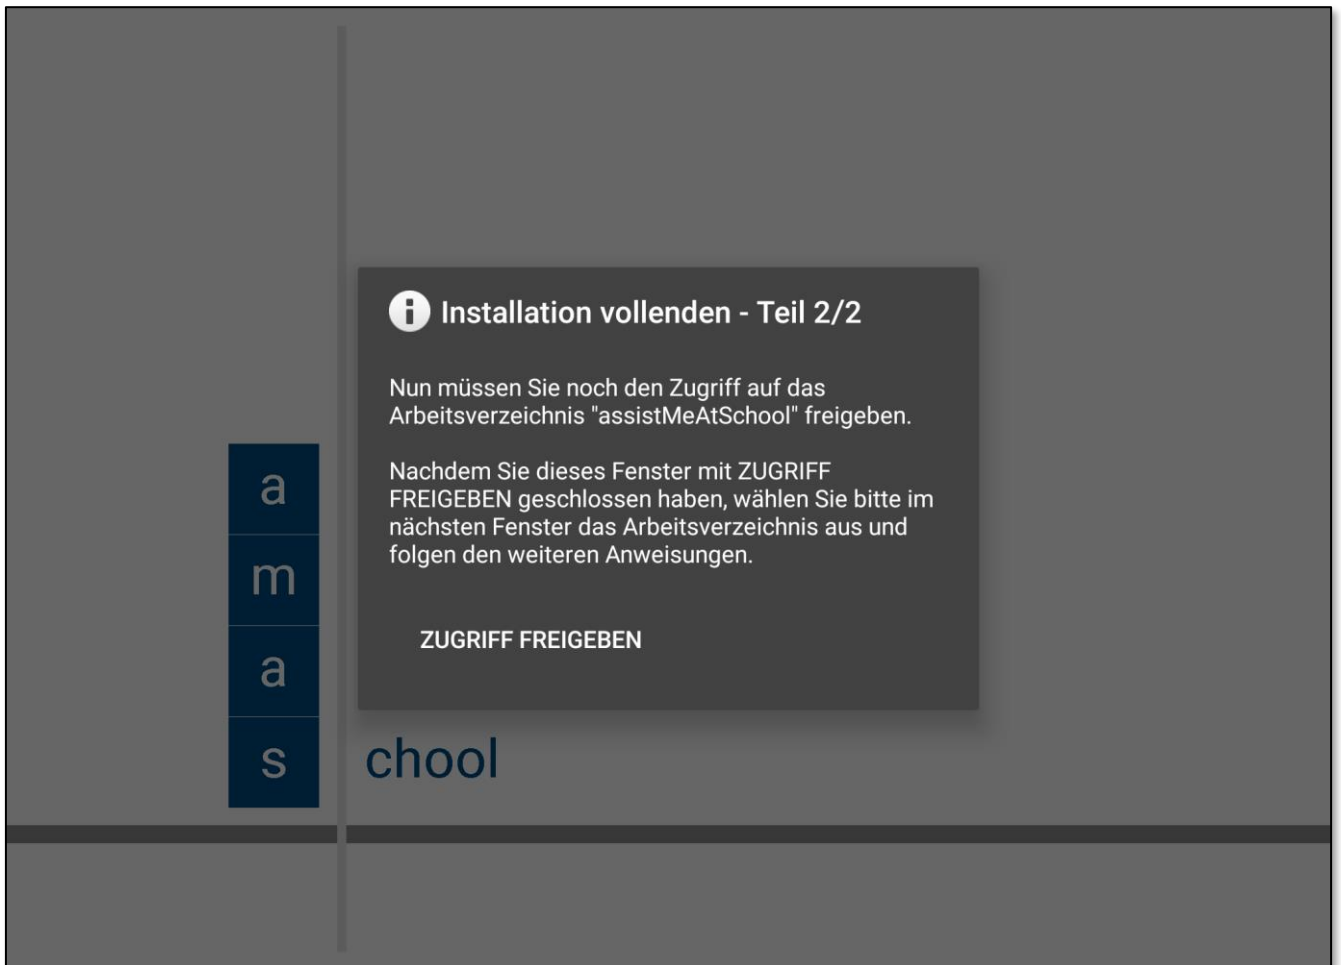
Installation vollenden - Teil 2/2

Nun müssen Sie noch den Zugriff auf das Arbeitsverzeichnis "assistMeAtSchool" freigeben.

Nachdem Sie dieses Fenster mit ZUGRIFF FREIGEBEN geschlossen haben, wählen Sie bitte im nächsten Fenster das Arbeitsverzeichnis aus und folgen den weiteren Anweisungen.

ZUGRIFF FREIGEBEN

a
m
a
s

chool